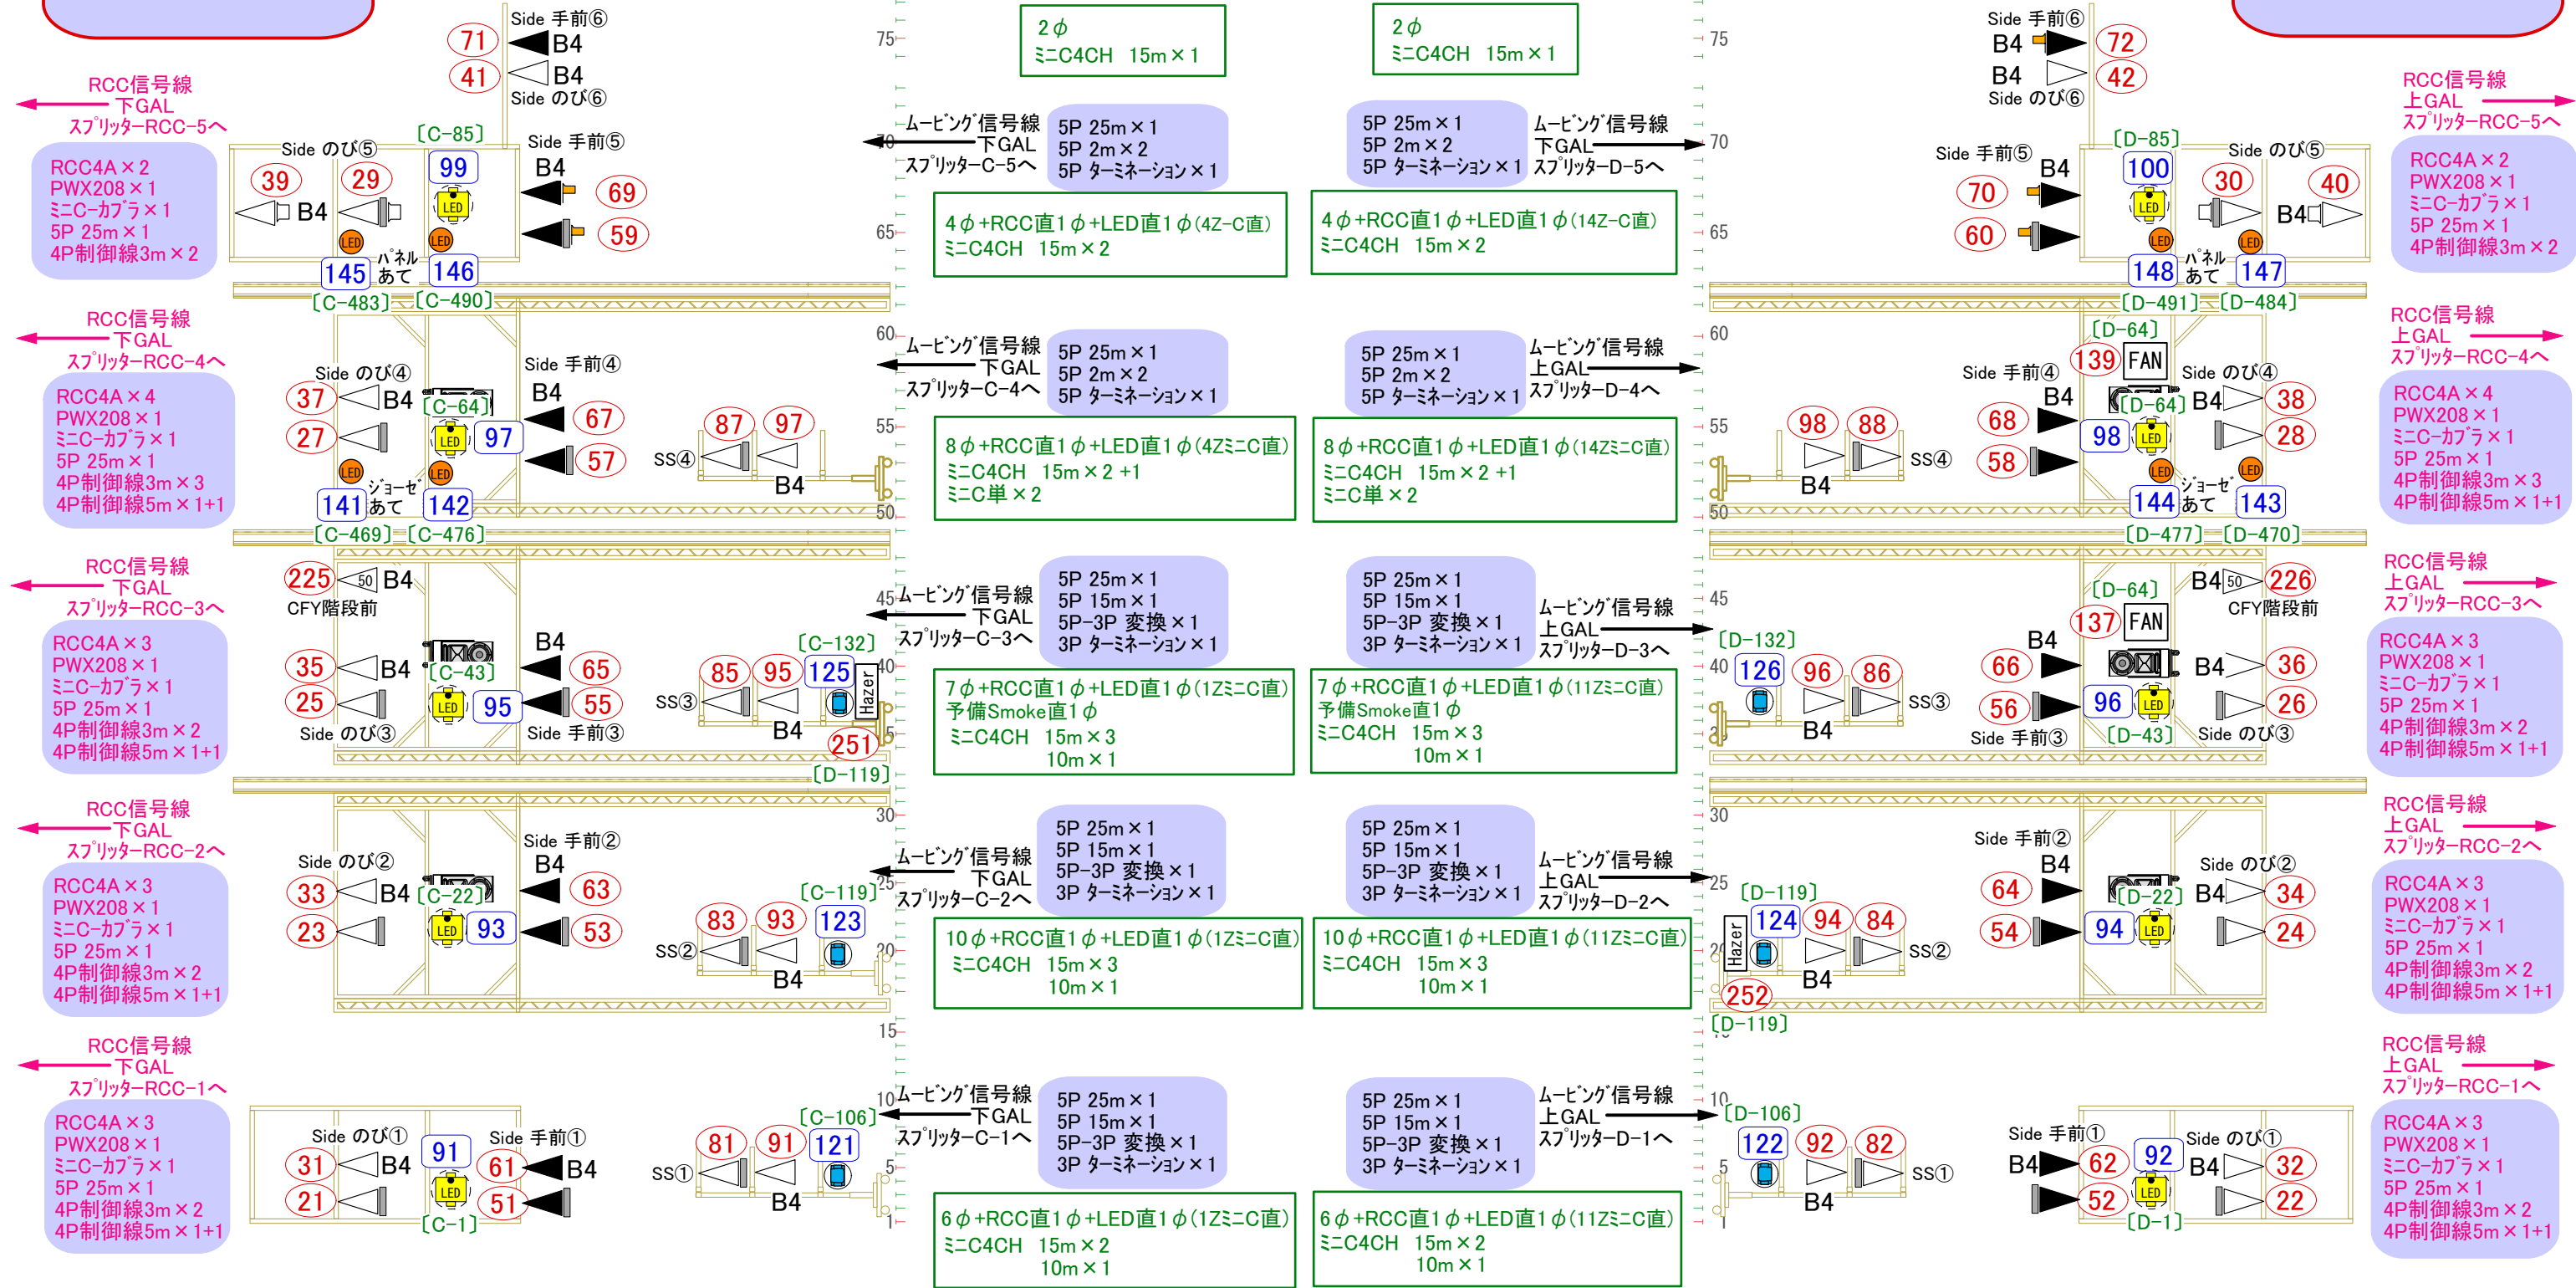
Side 手前⑥
71 B4
41 B4
Side のび⑥

2φ
ミニC4CH 15m×1

2φ
ミニC4CH 15m×1

Side 手前⑥
B4 72
B4 42
Side のび⑥

75

75

RCC信号線
下GAL
スプリッター RCC-5へ

RCC信号線
上GAL
スプリッター RCC-5へ

ムービング信号線
下GAL
スプリッター C-5へ

5P 25m×1
5P 2m×2
5P ターミネーション×1

5P 25m×1
5P 2m×2
5P ターミネーション×1

ムービング信号線
下GAL
スプリッター D-5へ

70

70

Side のび⑤
〔C-85〕
Side 手前⑤
39 B4 29 99 69 59
LED LED LED
145 パネル あて 146

〔D-85〕
Side 手前⑤ B4 100 Side のび⑤
70 30 40
60 B4
LED LED LED
148 パネル あて 147

RCC4A×2
PWX208×1
ミニC-カプラ×1
5P 25m×1
4P制御線3m×2

4φ+RCC直1φ+LED直1φ(4Z-C直)
ミニC4CH 15m×2

4φ+RCC直1φ+LED直1φ(14Z-C直)
ミニC4CH 15m×2

RCC4A×2
PWX208×1
ミニC-カプラ×1
5P 25m×1
4P制御線3m×2

65

65

〔C-483〕〔C-490〕

〔D-491〕〔D-484〕

RCC信号線
下GAL
スプリッター RCC-4へ

60

ムービング信号線
下GAL
スプリッター C-4へ

5P 25m×1
5P 2m×2
5P ターミネーション×1

5P 25m×1
5P 2m×2
5P ターミネーション×1

ムービング信号線
上GAL
スプリッター D-4へ

60

〔D-64〕

RCC信号線
上GAL
スプリッター RCC-4へ

Side のび④
Side 手前④
37 B4 〔C-64〕 B4 67
27 LED 97 57
LED LED
141 ジョーゼ あて 142

87 97
SS④ B4

8φ+RCC直1φ+LED直1φ(4Zミニ C直)
ミニC4CH 15m×2 +1
ミニC単×2

8φ+RCC直1φ+LED直1φ(14Zミニ C直)
ミニC4CH 15m×2 +1
ミニC単×2

55

55

98 88
B4 SS④

139 FAN
Side 手前④ Side のび④
68 B4 〔D-64〕 B4 38
98 LED 28
58
LED LED
144 ジョーゼ あて 143

RCC4A×4
PWX208×1
ミニC-カプラ×1
5P 25m×1
4P制御線3m×3
4P制御線5m×1+1

RCC4A×4
PWX208×1
ミニC-カプラ×1
5P 25m×1
4P制御線3m×3
4P制御線5m×1+1

50

50

〔C-469〕〔C-476〕

〔D-477〕〔D-470〕

RCC信号線
下GAL
スプリッター RCC-3へ

225 50 B4
CFY階段前

45

ムービング信号線
下GAL
スプリッター C-3へ

5P 25m×1
5P 15m×1
5P-3P 変換×1
3P ターミネーション×1

5P 25m×1
5P 15m×1
5P-3P 変換×1
3P ターミネーション×1

ムービング信号線
上GAL
スプリッター D-3へ

45

〔D-64〕
B4 50 226
CFY階段前

RCC信号線
上GAL
スプリッター RCC-3へ

B4
35 B4 〔C-43〕 65
25 LED 95 55
Side のび③ Side 手前③

〔C-132〕
85 95 125
SS③ Hazer
B4
251
〔D-119〕

40

7φ+RCC直1φ+LED直1φ(1Zミニ C直)
予備Smoke直1φ
ミニC4CH 15m×3
10m×1

7φ+RCC直1φ+LED直1φ(11Zミニ C直)
予備Smoke直1φ
ミニC4CH 15m×3
10m×1

〔D-132〕
40 126 96 86
SS③
B4

137 FAN
B4
66 B4 36
56 96 LED 26
Side 手前③ 〔D-43〕 Side のび③

RCC4A×3
PWX208×1
ミニC-カプラ×1
5P 25m×1
4P制御線3m×2
4P制御線5m×1+1

RCC4A×3
PWX208×1
ミニC-カプラ×1
5P 25m×1
4P制御線3m×2
4P制御線5m×1+1

RCC信号線
下GAL
スプリッター RCC-2へ

30

30

RCC信号線
上GAL
スプリッター RCC-2へ

Side のび②
Side 手前②
B4
33 B4 〔C-22〕 63
23 LED 93 53

ムービング信号線
下GAL
スプリッター C-2へ

5P 25m×1
5P 15m×1
5P-3P 変換×1
3P ターミネーション×1

5P 25m×1
5P 15m×1
5P-3P 変換×1
3P ターミネーション×1

ムービング信号線
上GAL
スプリッター D-2へ

25

25

〔C-119〕
83 93 123
SS②
B4
20

10φ+RCC直1φ+LED直1φ(1Zミニ C直)
ミニC4CH 15m×3
10m×1

10φ+RCC直1φ+LED直1φ(11Zミニ C直)
ミニC4CH 15m×3
10m×1

〔D-119〕
20 Hazer 124 94 84
SS②
B4
252
〔D-119〕

Side 手前② Side のび②
B4
64 B4 〔D-22〕 34
54 94 LED 24

RCC4A×3
PWX208×1
ミニC-カプラ×1
5P 25m×1
4P制御線3m×2
4P制御線5m×1+1

RCC4A×3
PWX208×1
ミニC-カプラ×1
5P 25m×1
4P制御線3m×2
4P制御線5m×1+1

15

RCC信号線
下GAL
スプリッター RCC-1へ

RCC信号線
上GAL
スプリッター RCC-1へ

10

ムービング信号線
下GAL
スプリッター C-1へ

5P 25m×1
5P 15m×1
5P-3P 変換×1
3P ターミネーション×1

5P 25m×1
5P 15m×1
5P-3P 変換×1
3P ターミネーション×1

ムービング信号線
上GAL
スプリッター D-1へ

10

Side のび① Side 手前①
31 B4 91 61 B4
21 LED 51
〔C-1〕

〔C-106〕
81 91 121
SS①
B4
5
1

〔D-106〕
122 92 82
5 SS①
B4
1

Side 手前① Side のび①
B4 62 92 B4 32
52 LED 22
〔D-1〕

RCC4A×3
PWX208×1
ミニC-カプラ×1
5P 25m×1
4P制御線3m×2
4P制御線5m×1+1

6φ+RCC直1φ+LED直1φ(1Zミニ C直)
ミニC4CH 15m×2
10m×1

6φ+RCC直1φ+LED直1φ(11Zミニ C直)
ミニC4CH 15m×2
10m×1

RCC4A×3
PWX208×1
ミニC-カプラ×1
5P 25m×1
4P制御線3m×2
4P制御線5m×1+1